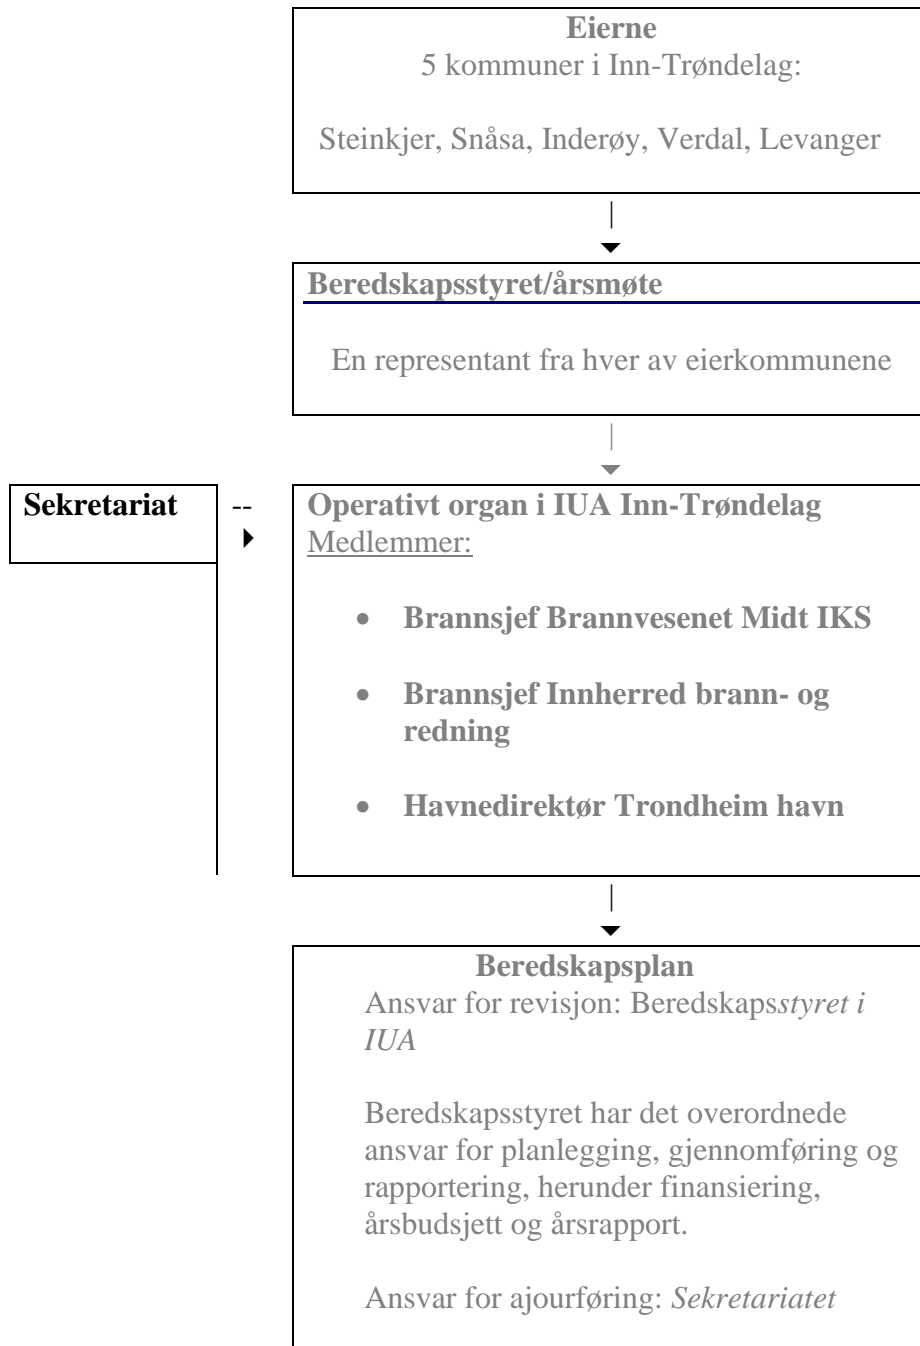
Eierne
5 kommuner i Inn-Trøndelag:

Steinkjer, Snåsa, Inderøy, Verdal, Levanger

Beredskapsstyret/årsmøte

En representant fra hver av eierkommunene

Sekretariat

Operativt organ i IUA Inn-Trøndelag
Medlemmer:

- Brannsjef Brannvesenet Midt IKS
- Brannsjef Innherred brann- og redning
- Havnedirektør Trondheim havn

Beredskapsplan
Ansvar for revisjon: Beredskapsstyret i IUA

Beredskapsstyret har det overordnede ansvar for planlegging, gjennomføring og rapportering, herunder finansiering, årsbudsjett og årsrapport.

Ansvar for ajourføring: Sekretariatet